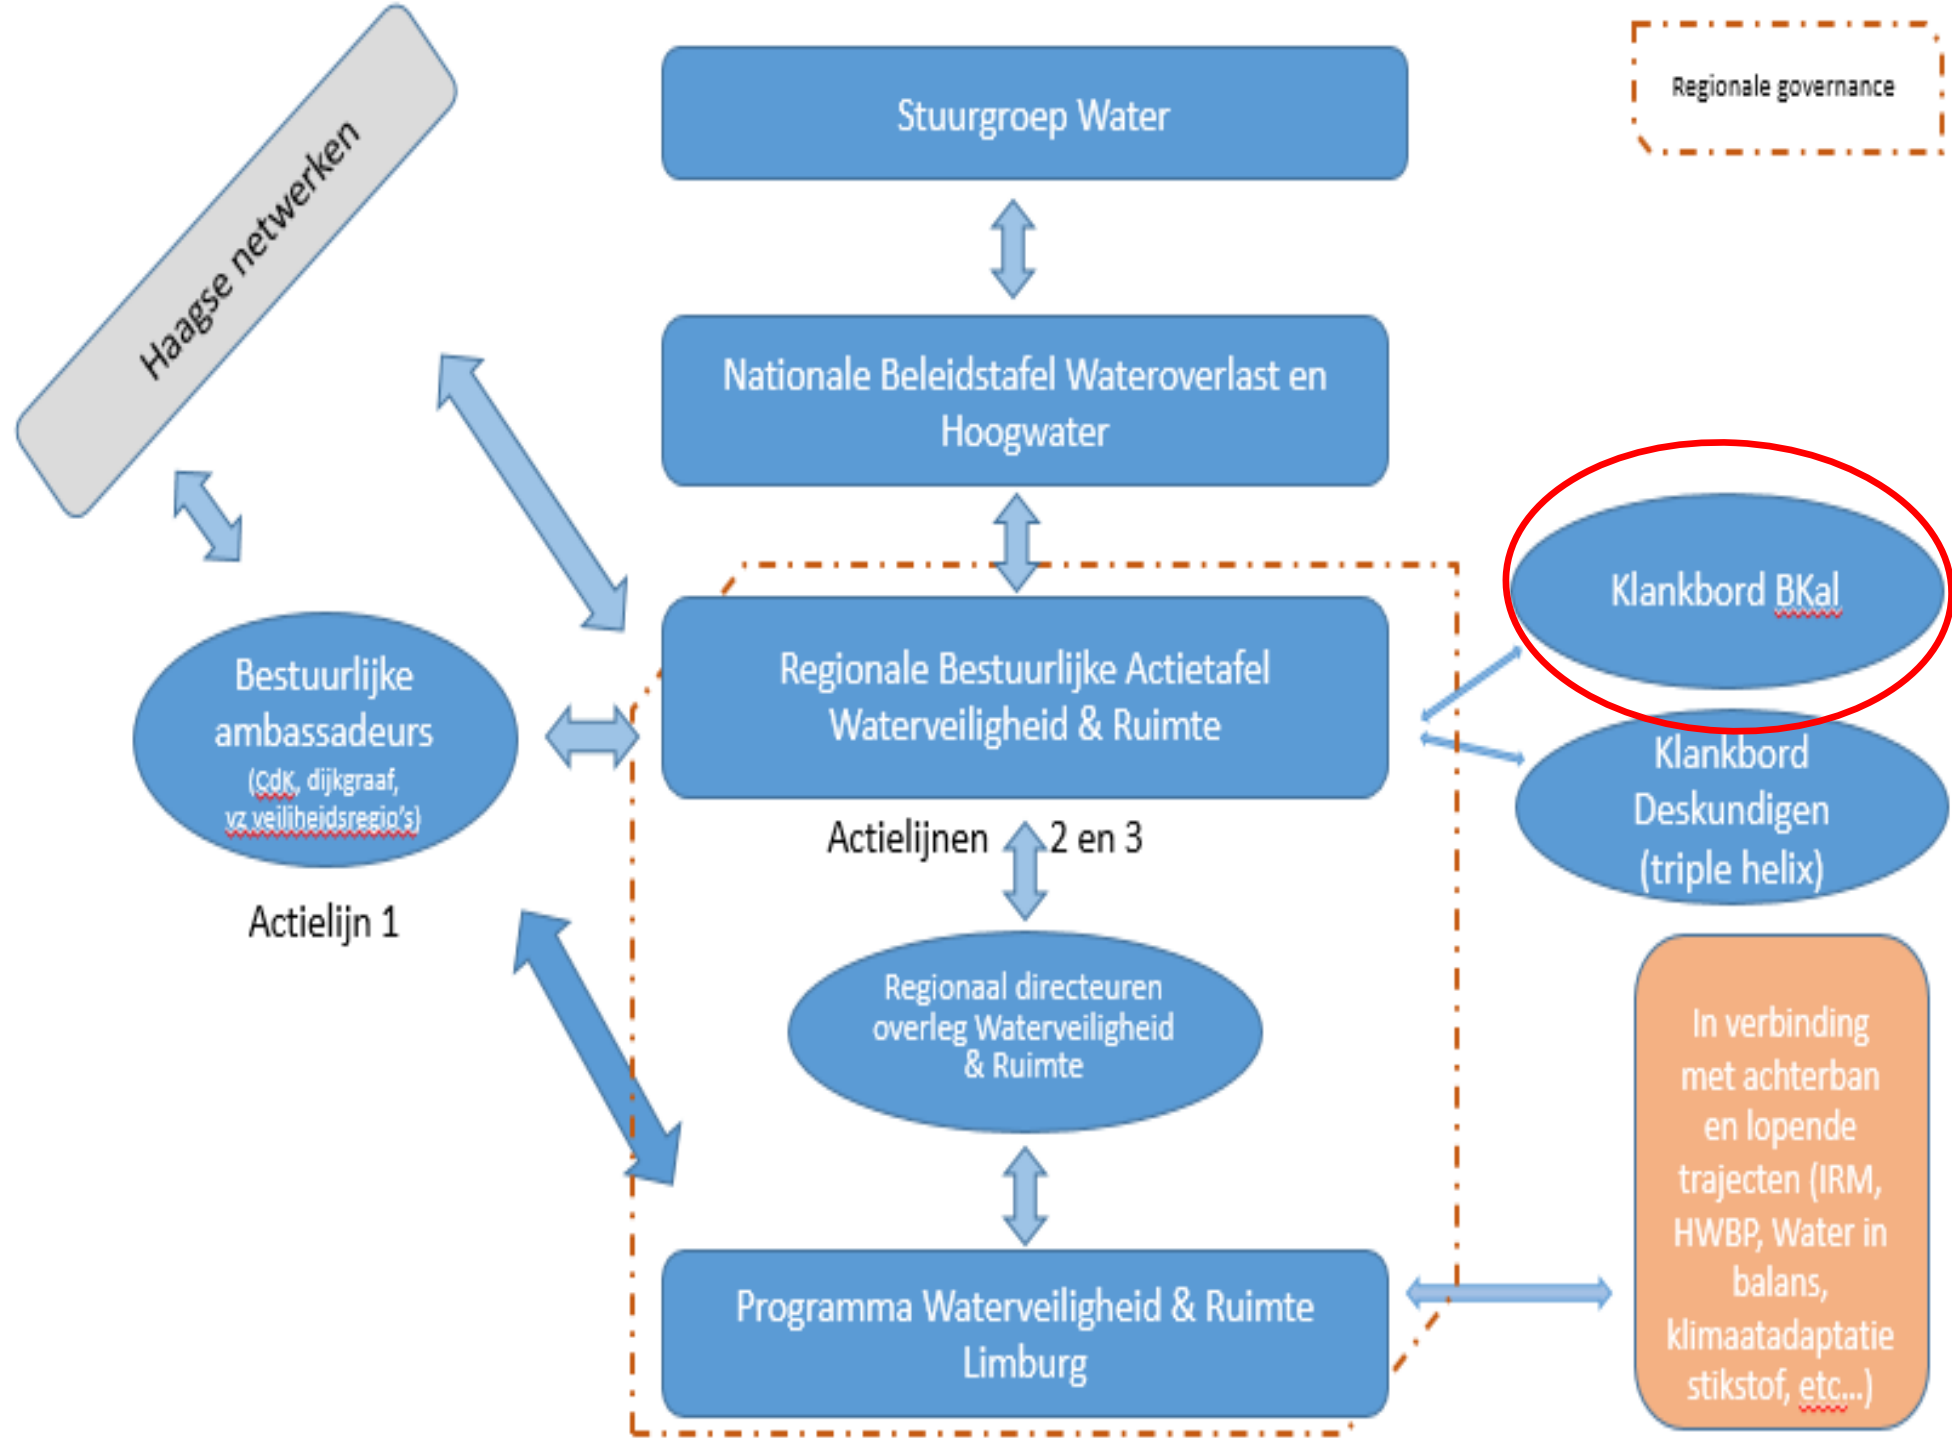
Haagse netwerken

Stuurgroep Water

Regionale governance

Nationale Beleidstafel Wateroverlast en Hoogwater

Klankbord BKal

Bestuurlijke ambassadeurs (CdK, dijkgraaf, vz veiligheidsregio's)

Regionale Bestuurlijke Actietafel Waterveiligheid & Ruimte

Klankbord Deskundigen (triple helix)

Actielijnen 2 en 3

Actielijn 1

Regionaal directeuren overleg Waterveiligheid & Ruimte

In verbinding met achterban en lopende trajecten (IRM, HWBP, Water in balans, klimaatadaptatie stikstof, etc...)

Programma Waterveiligheid & Ruimte Limburg